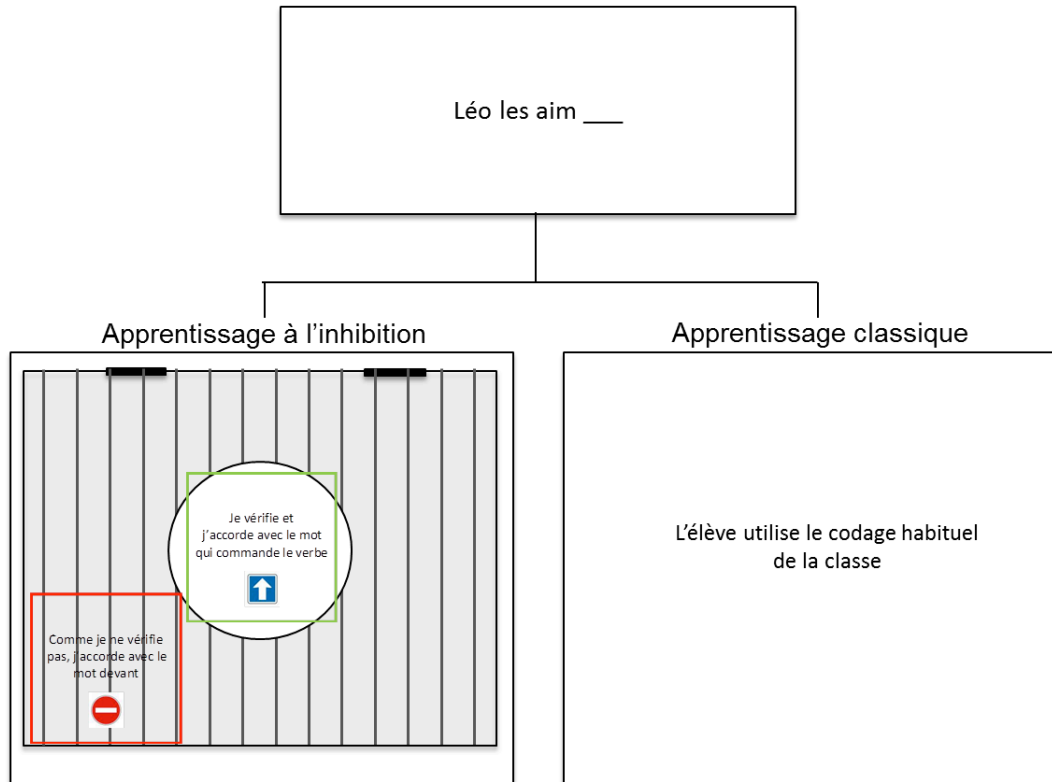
Léo les aim ___

Apprentissage à l’inhibition

Je vérifie et j’accorde avec le mot qui commande le verbe

Comme je ne vérifie pas, j’accorde avec le mot devant

Apprentissage classique

L’élève utilise le codage habituel de la classe